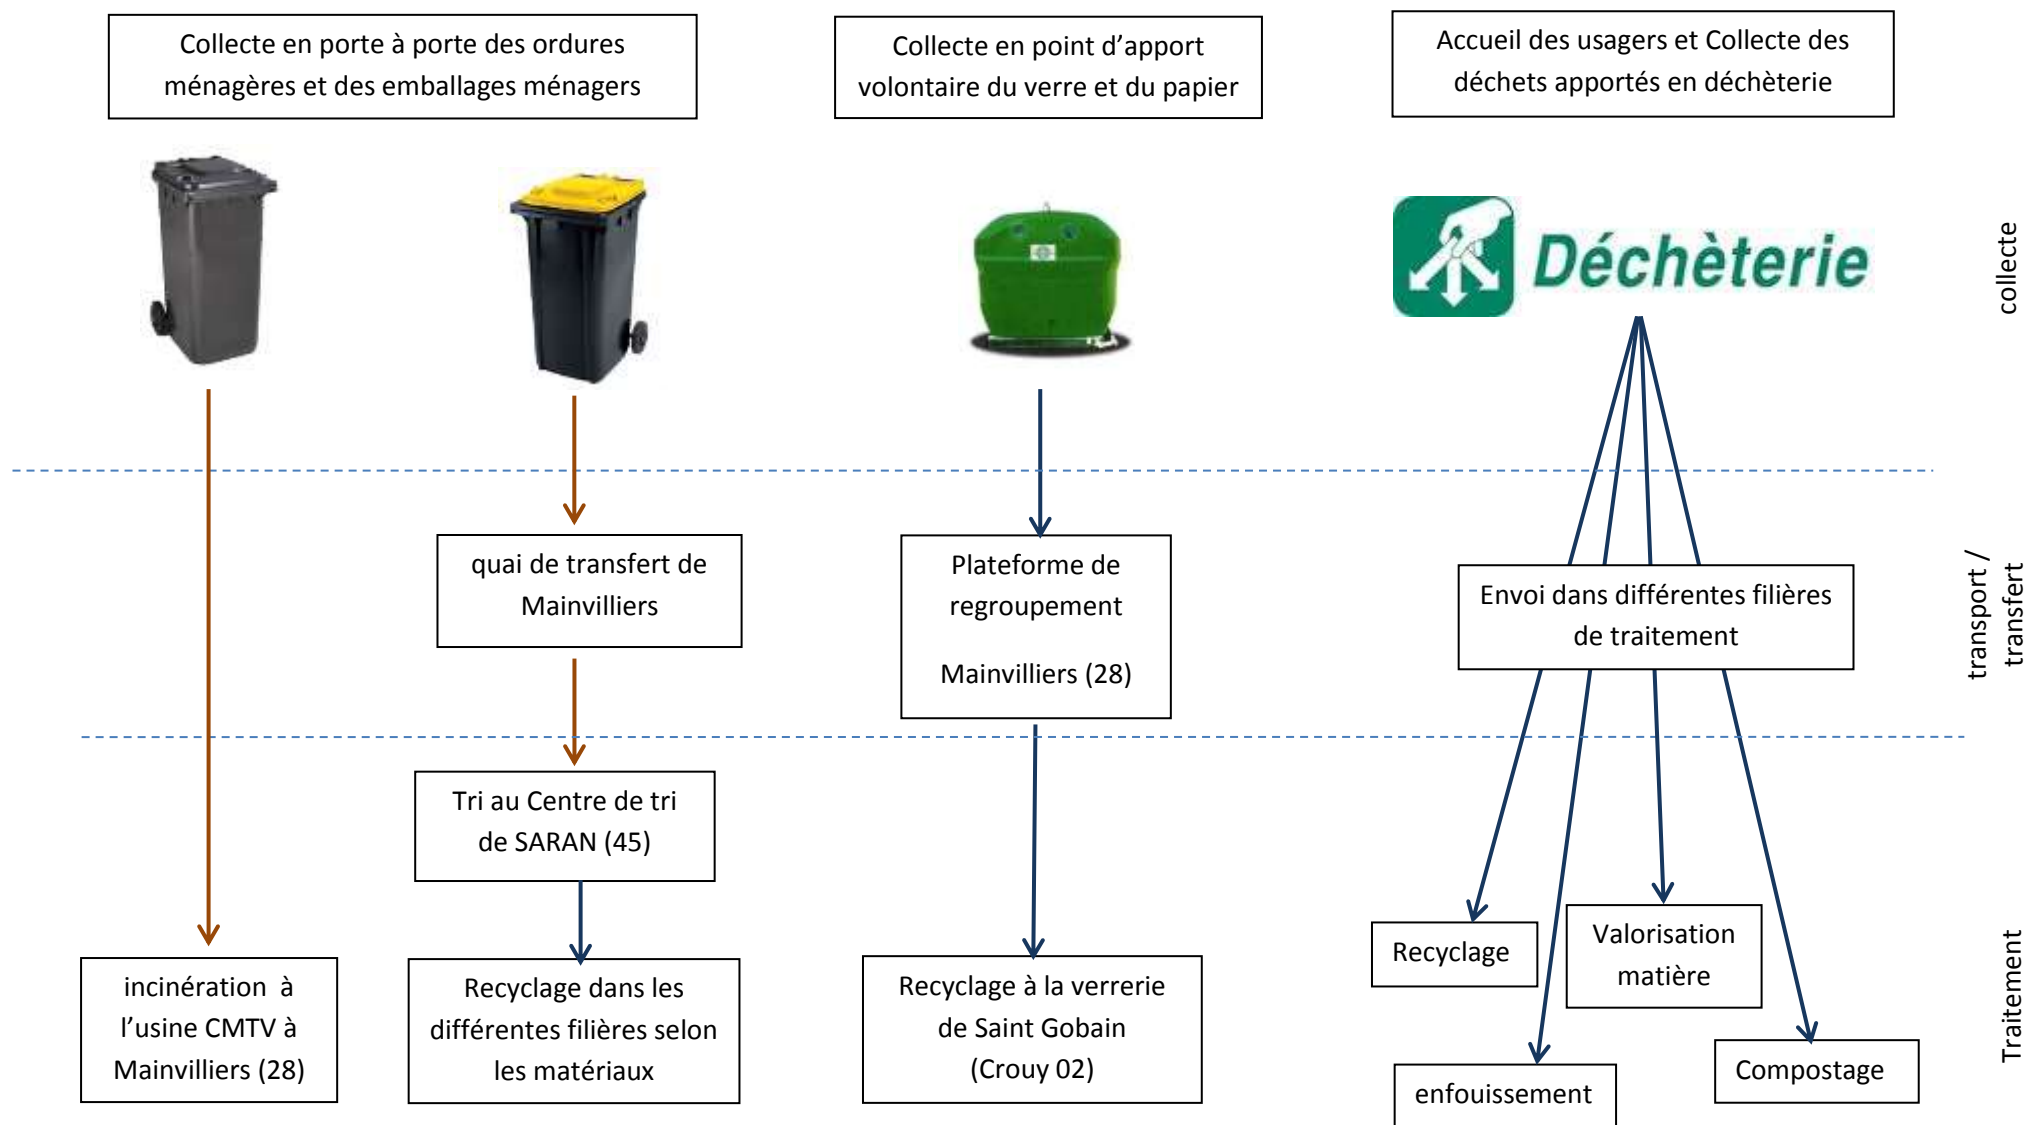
Collecte en porte à porte des ordures ménagères et des emballages ménagers

Collecte en point d'apport volontaire du verre et du papier

Accueil des usagers et Collecte des déchets apportés en déchèterie

Déchèterie

collecte

quai de transfert de Mainvilliers

Plateforme de regroupement

Mainvilliers (28)

Envoi dans différentes filières de traitement

transport / transfert

Tri au Centre de tri de SARAN (45)

incinération à l'usine CMTV à Mainvilliers (28)

Recyclage dans les différentes filières selon les matériaux

Recyclage à la verrerie de Saint Gobain (Crouy 02)

Recyclage

Valorisation matière

enfouissement

Compostage

Traitement